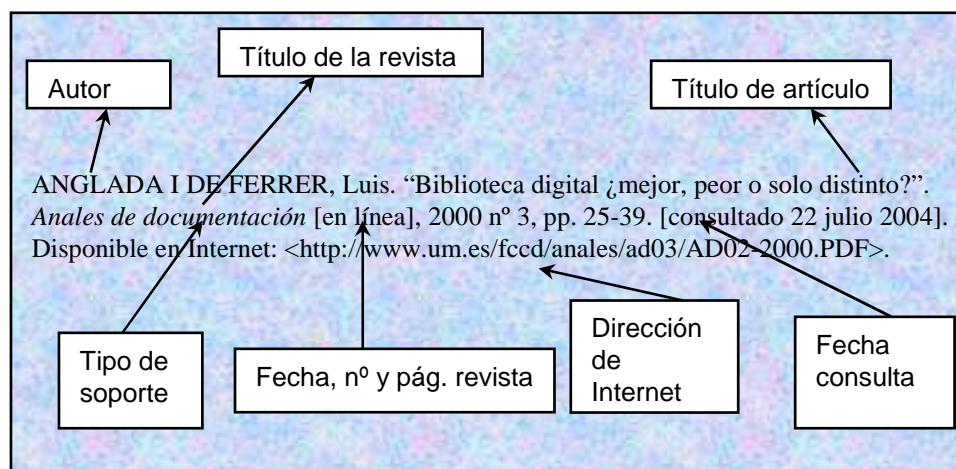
Título de la revista

Autor

Título de artículo

ANGLADA I DE FERRER, Luis. “Biblioteca digital ¿mejor, peor o solo distinto?”. *Anales de documentación* [en línea], 2000 nº 3, pp. 25-39. [consultado 22 julio 2004]. Disponible en Internet: <http://www.um.es/fccd/anales/ad03/AD02-2000.PDF>.

Tipo de soporte

Fecha, nº y pág. revista

Dirección de Internet

Fecha consulta